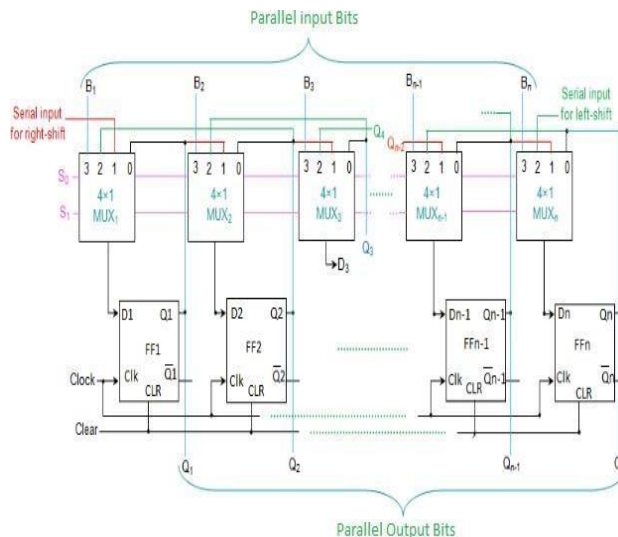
Parallel input Bits

$B_1$ $B_2$ $B_3$ $B_{n-1}$ $B_n$

Serial input for right-shift

Serial input for left-shift

$Q_4$ $Q_{n-2}$

3 2 1 0
$S_0$
$S_1$
4×1 $MUX_1$

3 2 1 0
4×1 $MUX_2$

3 2 1 0
4×1 $MUX_3$

$Q_3$

$D_3$

3 2 1 0
4×1 $MUX_{n-1}$

3 2 1 0
4×1 $MUX_n$

D1 Q1
FF1
Clk $\overline{Q1}$
CLR

D2 Q2
FF2
Clk $\overline{Q2}$
CLR

Dn-1 Qn-1
FFn-1
Clk $\overline{Qn-1}$
CLR

Dn Qn
FFn
Clk $\overline{Qn}$
CLR

Clock

Clear

$Q_1$ $Q_2$ $Q_{n-1}$

Parallel Output Bits